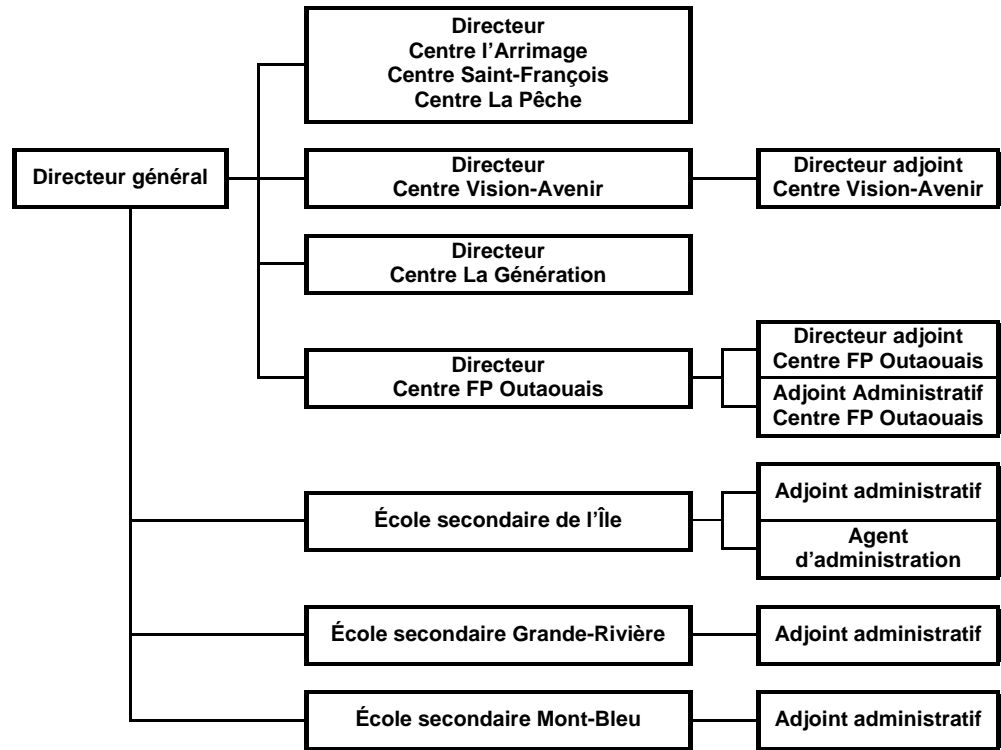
Directeur général

Directeur
Centre l'Arrimage
Centre Saint-François
Centre La Pêche

Directeur
Centre Vision-Avenir

Directeur adjoint
Centre Vision-Avenir

Directeur
Centre La Génération

Directeur
Centre FP Outaouais

Directeur adjoint
Centre FP Outaouais

Adjoint Administratif
Centre FP Outaouais

École secondaire de l'Île

Adjoint administratif

Agent
d'administration

École secondaire Grande-Rivière

Adjoint administratif

École secondaire Mont-Bleu

Adjoint administratif